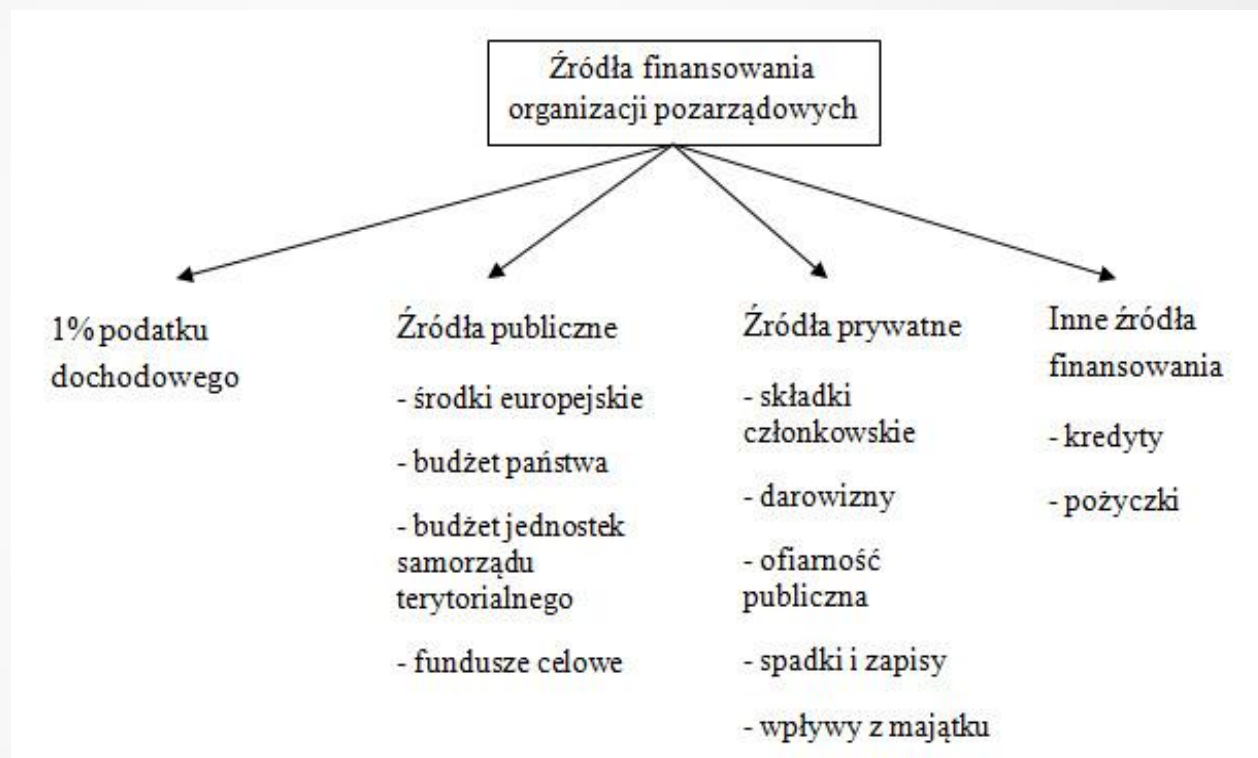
Źródła finansowania organizacji pozarządowych

1% podatku dochodowego

Źródła publiczne

- środki europejskie

- budżet państwa

- budżet jednostek samorządu terytorialnego

- fundusze celowe

Źródła prywatne

- składki członkowskie

- darowizny

- ofiarność publiczna

- spadki i zapisy

- wpływy z majątku

Inne źródła finansowania

- kredyty

- pożyczki